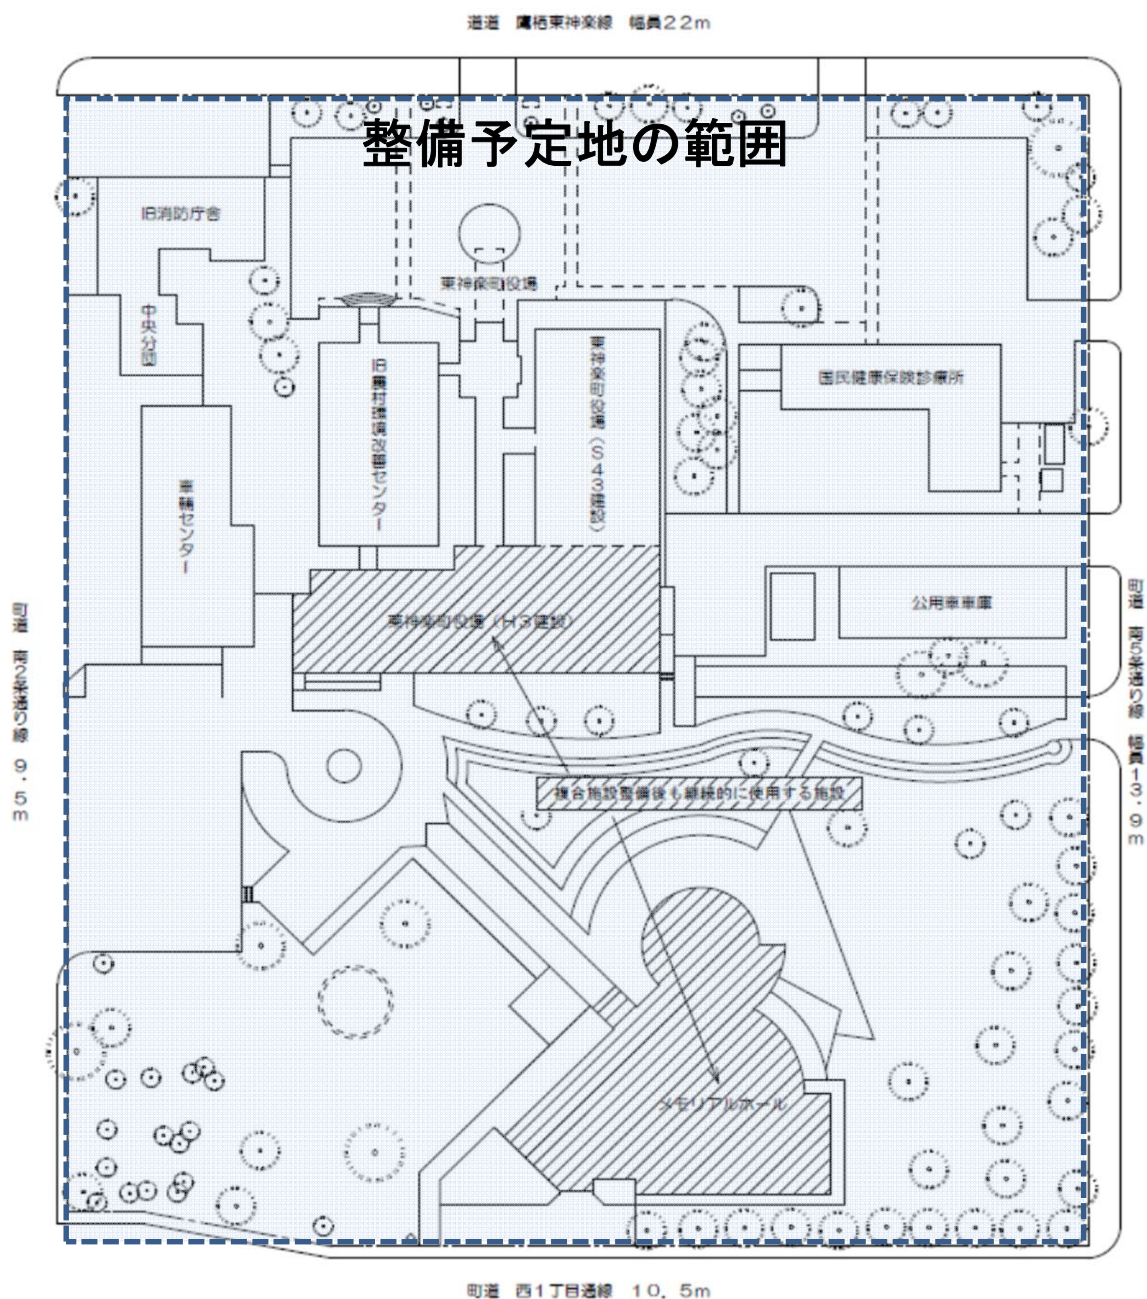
道道　鷹栖東神楽線　幅員22m

整備予定地の範囲

旧消防庁舎

中央分団

東神楽町役場

旧農村環境改善センター

東神楽町役場（S43建設）

国民健康保険診療所

車輌センター

公用車車庫

東神楽町役場（H3建設）

複合施設整備後も継続的に使用する施設

メモリアルホール

町道　南2条通り線　9.5m

町道　南5条通り線　幅員13.9m

町道　西1丁目通線　10.5m